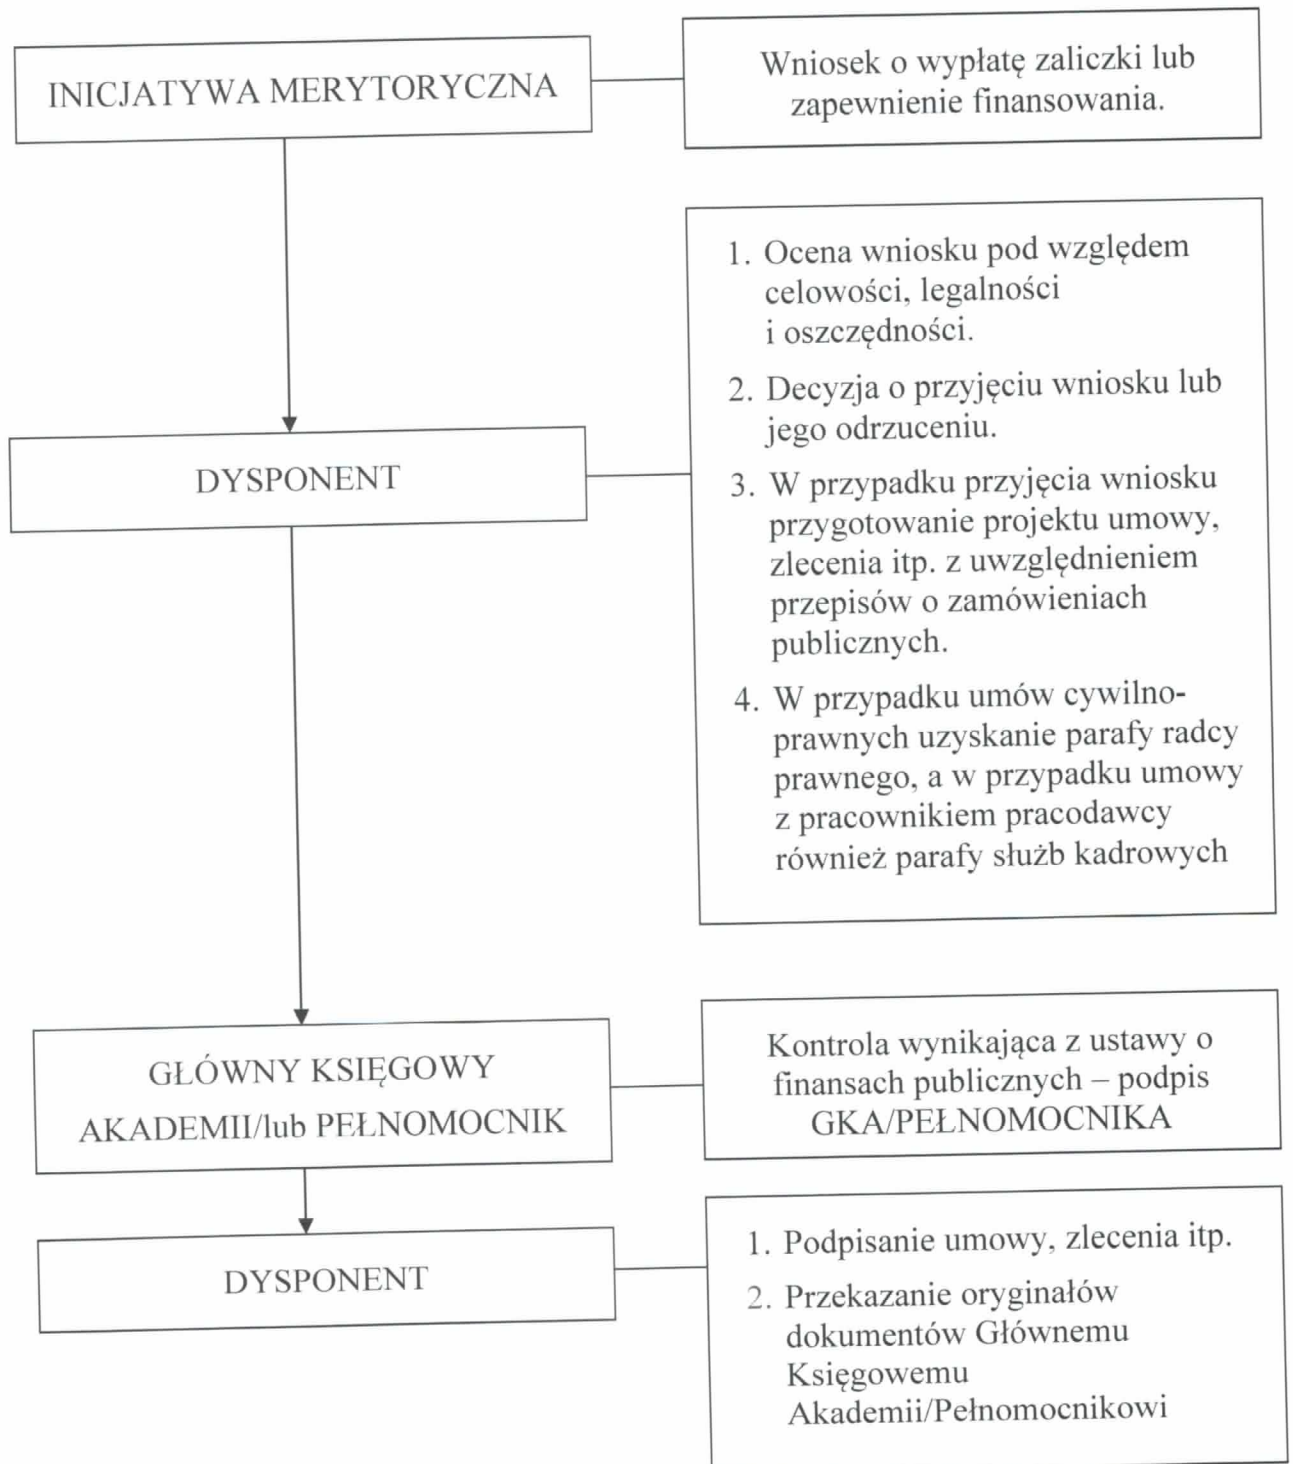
INICJATYWA MERYTORYCZNA

Wniosek o wypłatę zaliczki lub zapewnienie finansowania.

DYSPONENT

1. Ocena wniosku pod względem celowości, legalności i oszczędności.
2. Decyzja o przyjęciu wniosku lub jego odrzuceniu.
3. W przypadku przyjęcia wniosku przygotowanie projektu umowy, zlecenia itp. z uwzględnieniem przepisów o zamówieniach publicznych.
4. W przypadku umów cywilnoprawnych uzyskanie parafy radcy prawnego, a w przypadku umowy z pracownikiem pracodawcy również parafy służb kadrowych

GŁÓWNY KSIĘGOWY AKADEMII/lub PEŁNOMOCNIK

Kontrola wynikająca z ustawy o finansach publicznych – podpis GKA/PEŁNOMOCNIKA

DYSPONENT

1. Podpisanie umowy, zlecenia itp.
2. Przekazanie oryginałów dokumentów Głównemu Księgowemu Akademii/Pełnomocnikowi